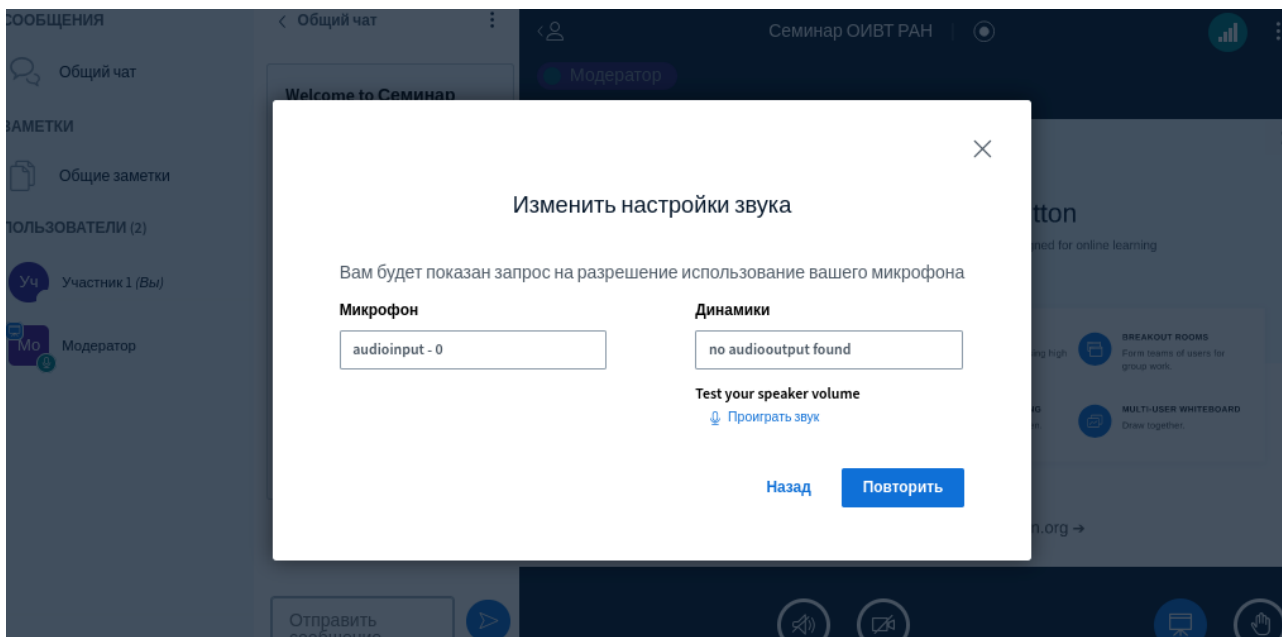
СООБЩЕНИЯ
Общий чат
ЗАМЕТКИ
Общие заметки
ПОЛЬЗОВАТЕЛИ (2)
Уч Участник 1 (Вы)
Мо Модератор

< Общий чат

Welcome to Семинар

Семинар ОИВТ РАН

Модератор

tton
ned for online learning

BREAKOUT ROOMS
Form teams of users for group work.

MULTI-USER WHITEBOARD
Draw together.

n.org →

Изменить настройки звука

Вам будет показан запрос на разрешение использование вашего микрофона

Микрофон
audioinput - 0

Динамики
no audiooutput found

Test your speaker volume
Проиграть звук

Назад
Повторить

Отправить сообщение